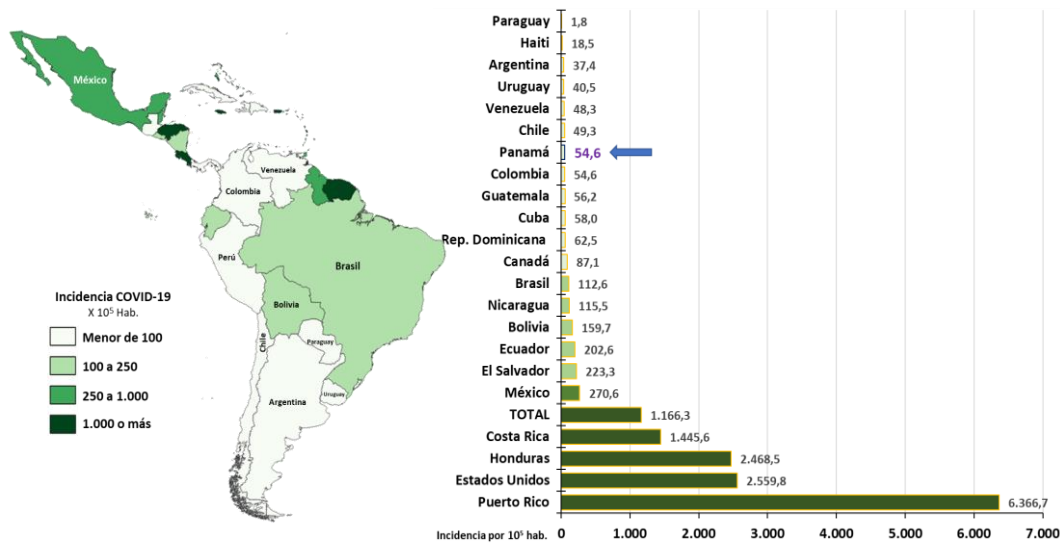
México
Venezuela
Colombia
Perú
Brasil
Bolivia
Chile
Paraguay
Argentina
Uruguay

Incidencia COVID-19
X $10^5$ Hab.
Menor de 100
100 a 250
250 a 1.000
1.000 o más

| País | Incidencia |
|---|---|
| Paraguay | 1,8 |
| Haiti | 18,5 |
| Argentina | 37,4 |
| Uruguay | 40,5 |
| Venezuela | 48,3 |
| Chile | 49,3 |
| Panamá | 54,6 |
| Colombia | 54,6 |
| Guatemala | 56,2 |
| Cuba | 58,0 |
| Rep. Dominicana | 62,5 |
| Canadá | 87,1 |
| Brasil | 112,6 |
| Nicaragua | 115,5 |
| Bolivia | 159,7 |
| Ecuador | 202,6 |
| El Salvador | 223,3 |
| México | 270,6 |
| TOTAL | 1.166,3 |
| Costa Rica | 1.445,6 |
| Honduras | 2.468,5 |
| Estados Unidos | 2.559,8 |
| Puerto Rico | 6.366,7 |

Incidencia por $10^5$ hab. 0 1.000 2.000 3.000 4.000 5.000 6.000 7.000